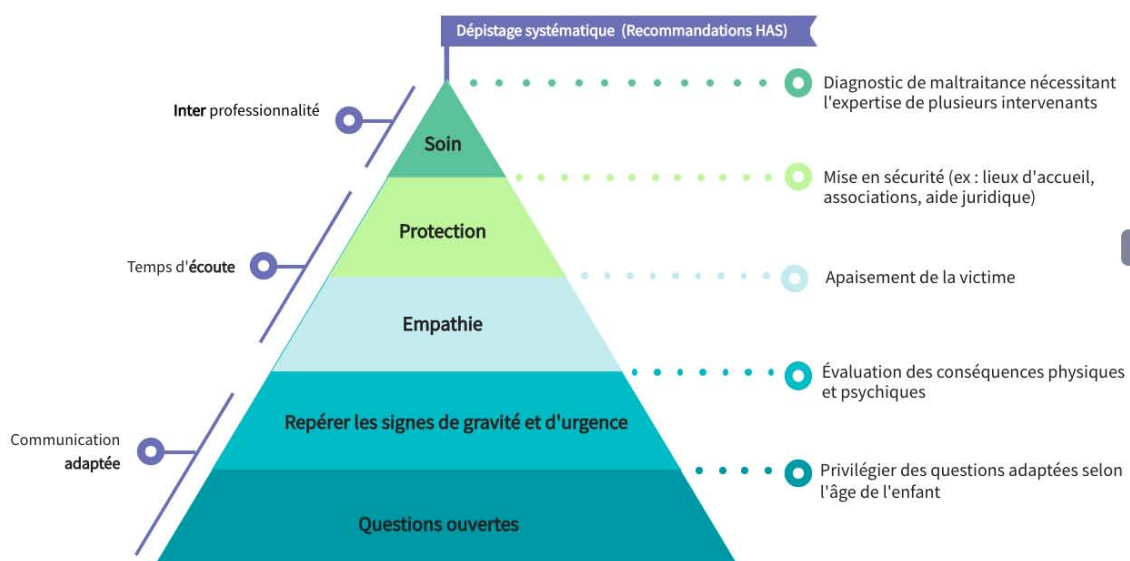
Dépistage systématique (Recommandations HAS)

Inter professionnalité

Temps d'écoute

Communication adaptée

Soin

Protection

Empathie

Repérer les signes de gravité et d'urgence

Questions ouvertes

Diagnostic de maltraitance nécessitant l'expertise de plusieurs intervenants

Mise en sécurité (ex : lieux d'accueil, associations, aide juridique)

Apaisement de la victime

Évaluation des conséquences physiques et psychiques

Privilégier des questions adaptées selon l'âge de l'enfant